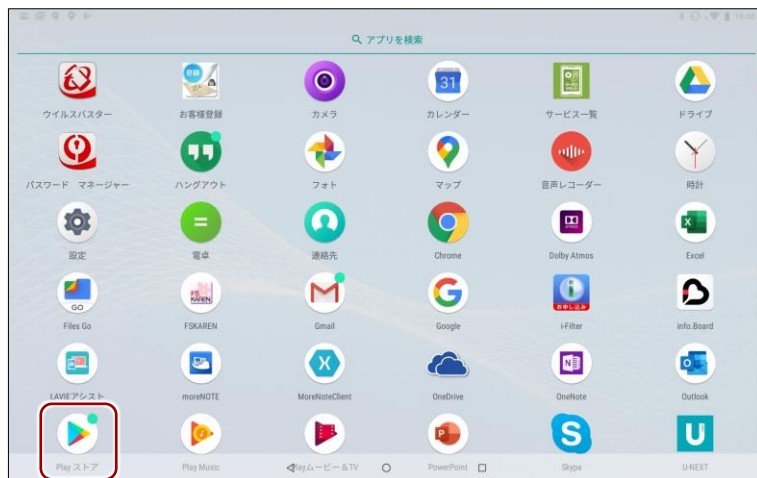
アプリを検索

ウイルスバスター
お客様登録
カメラ
カレンダー
サービス一覧
ドライブ

パスワード マネージャー
ハングアウト
フォト
マップ
音声レコーダー
時計

設定
電卓
連絡先
Chrome
Dolby Atmos
Excel

Files Go
FSKAREN
Gmail
Google
i-Filter
info.Board

LAVIEアシスト
moreNOTE
MoreNoteClient
OneDrive
OneNote
Outlook

Play ストア
Play Music
Playムービー＆TV
PowerPoint
Skype
U-NEXT